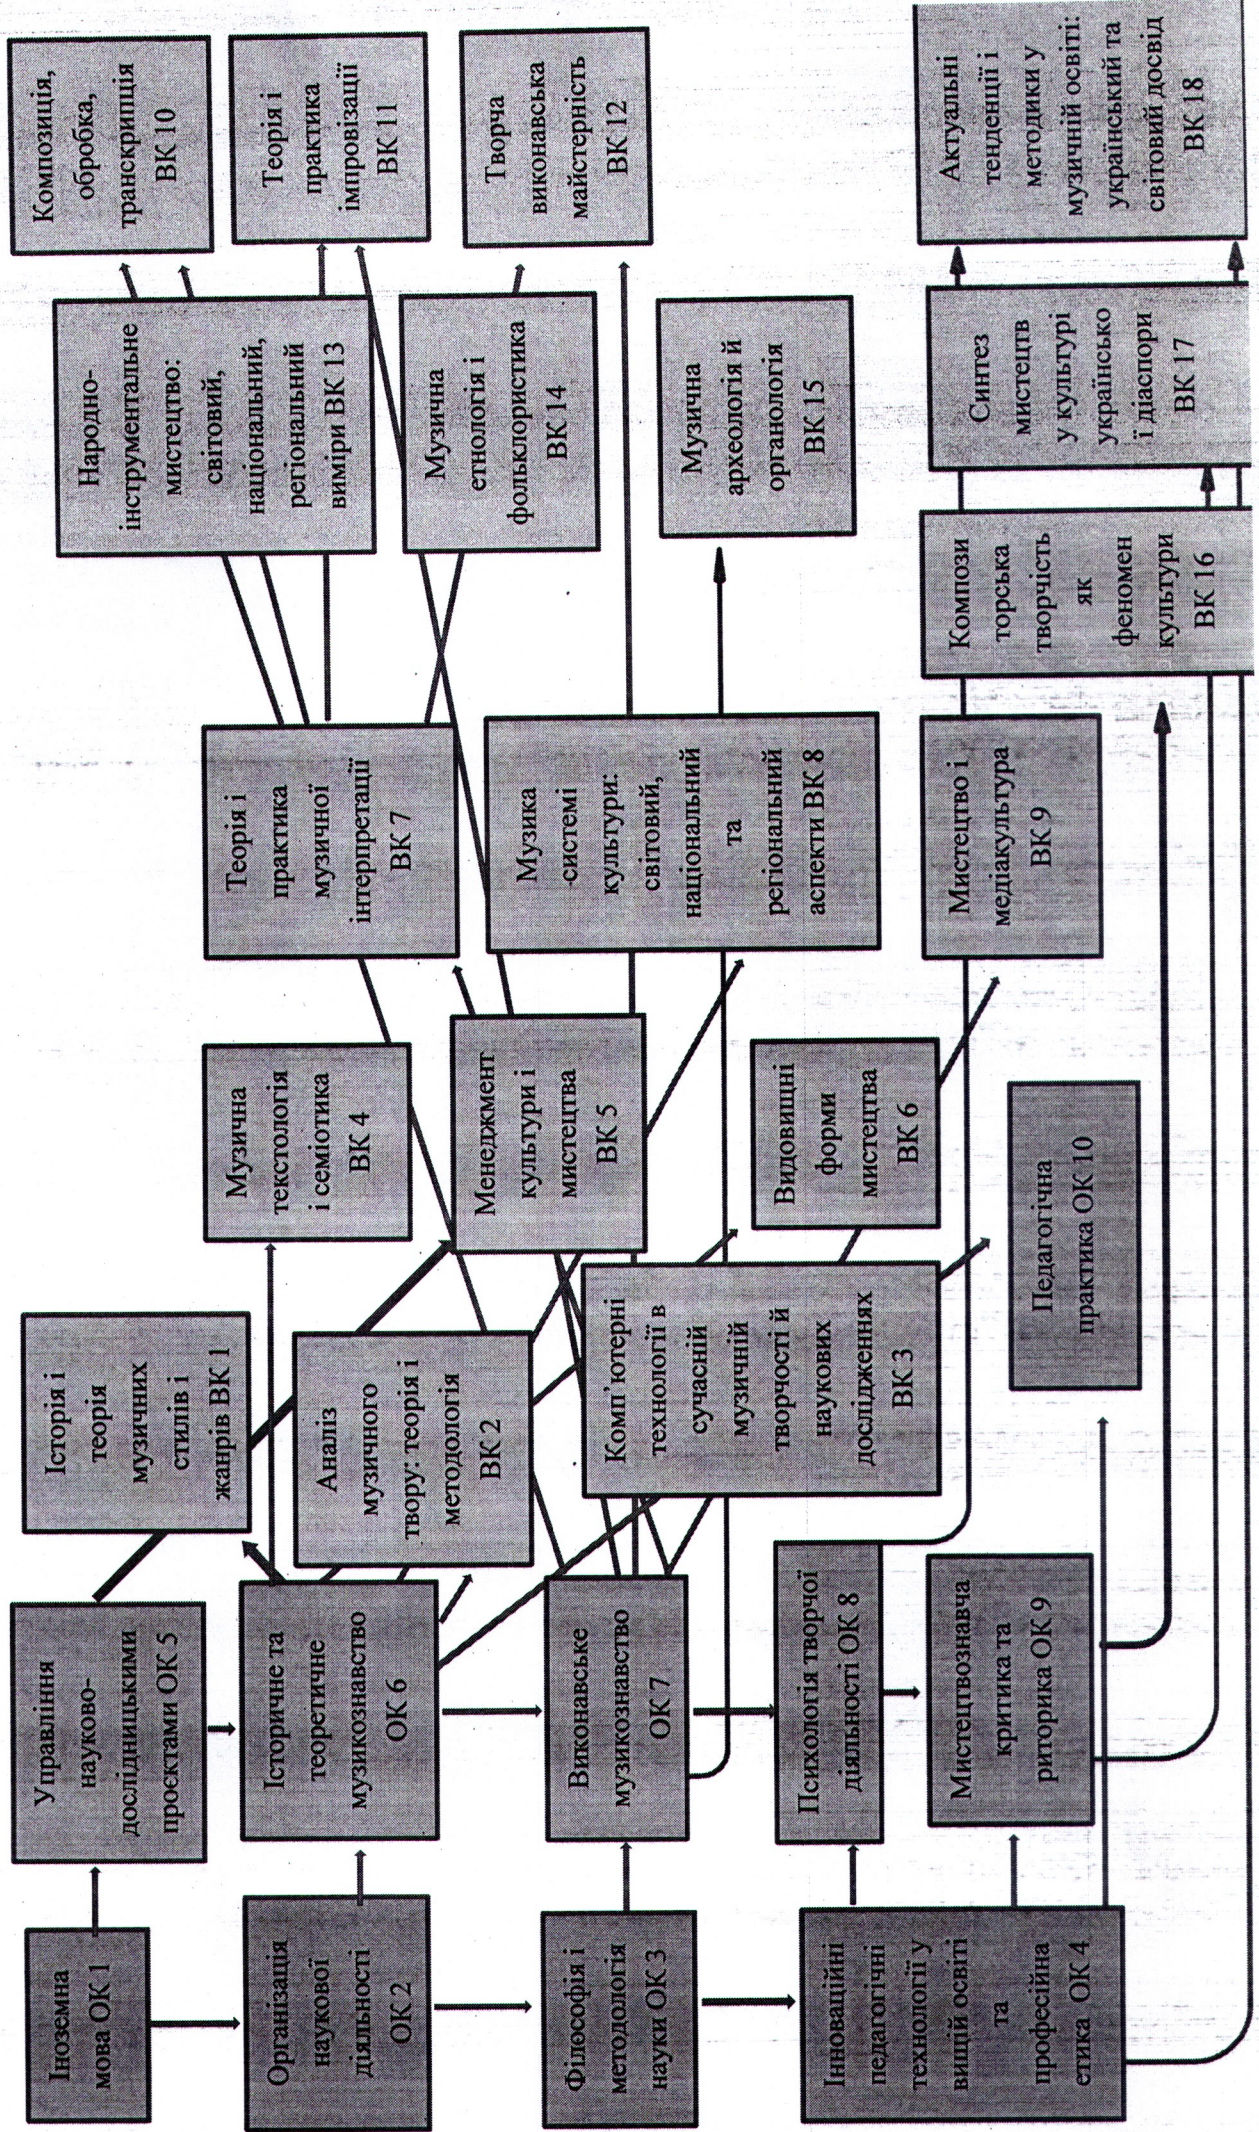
Іноземна мова ОК 1

Організація наукової діяльності ОК 2

Філософія і методологія науки ОК 3

Інноваційні педагогічні технології у вищій освіті та професійна етика ОК 4

Управління науково-дослідницькими проєктами ОК 5

Історичне та теоретичне музикознавство ОК 6

Виконавське музикознавство ОК 7

Психологія творчої діяльності ОК 8

Мистецтвознавча критика та риторика ОК 9

Історія і теорія музичних стилів і жанрів ВК 1

Аналіз музичного твору: теорія і методологія ВК 2

Комп'ютерні технології в сучасній музичній творчості й наукових дослідженнях ВК 3

Педагогічна практика ОК 10

Музична текстологія і семіотика ВК 4

Менеджмент культури і мистецтва ВК 5

Видовищні форми мистецтва ВК 6

Теорія і практика музичної інтерпретації ВК 7

Музика системі культури: світовий, національний та регіональний аспекти ВК 8

Мистецтво і медіакультура ВК 9

Композиторська творчість як феномен культури ВК 16

Народно-інструментальне мистецтво: світовий, національний, регіональний виміри ВК 13

Музична етнологія і фольклористика ВК 14

Музична археологія й органологія ВК 15

Синтез мистецтв у культурі українсько і діаспори ВК 17

Композиція, обробка, транскрипція ВК 10

Теорія і практика імпровізації ВК 11

Творча виконавська майстерність ВК 12

Актуальні тенденції і методики у музичній освіті: український та світовий досвід ВК 18